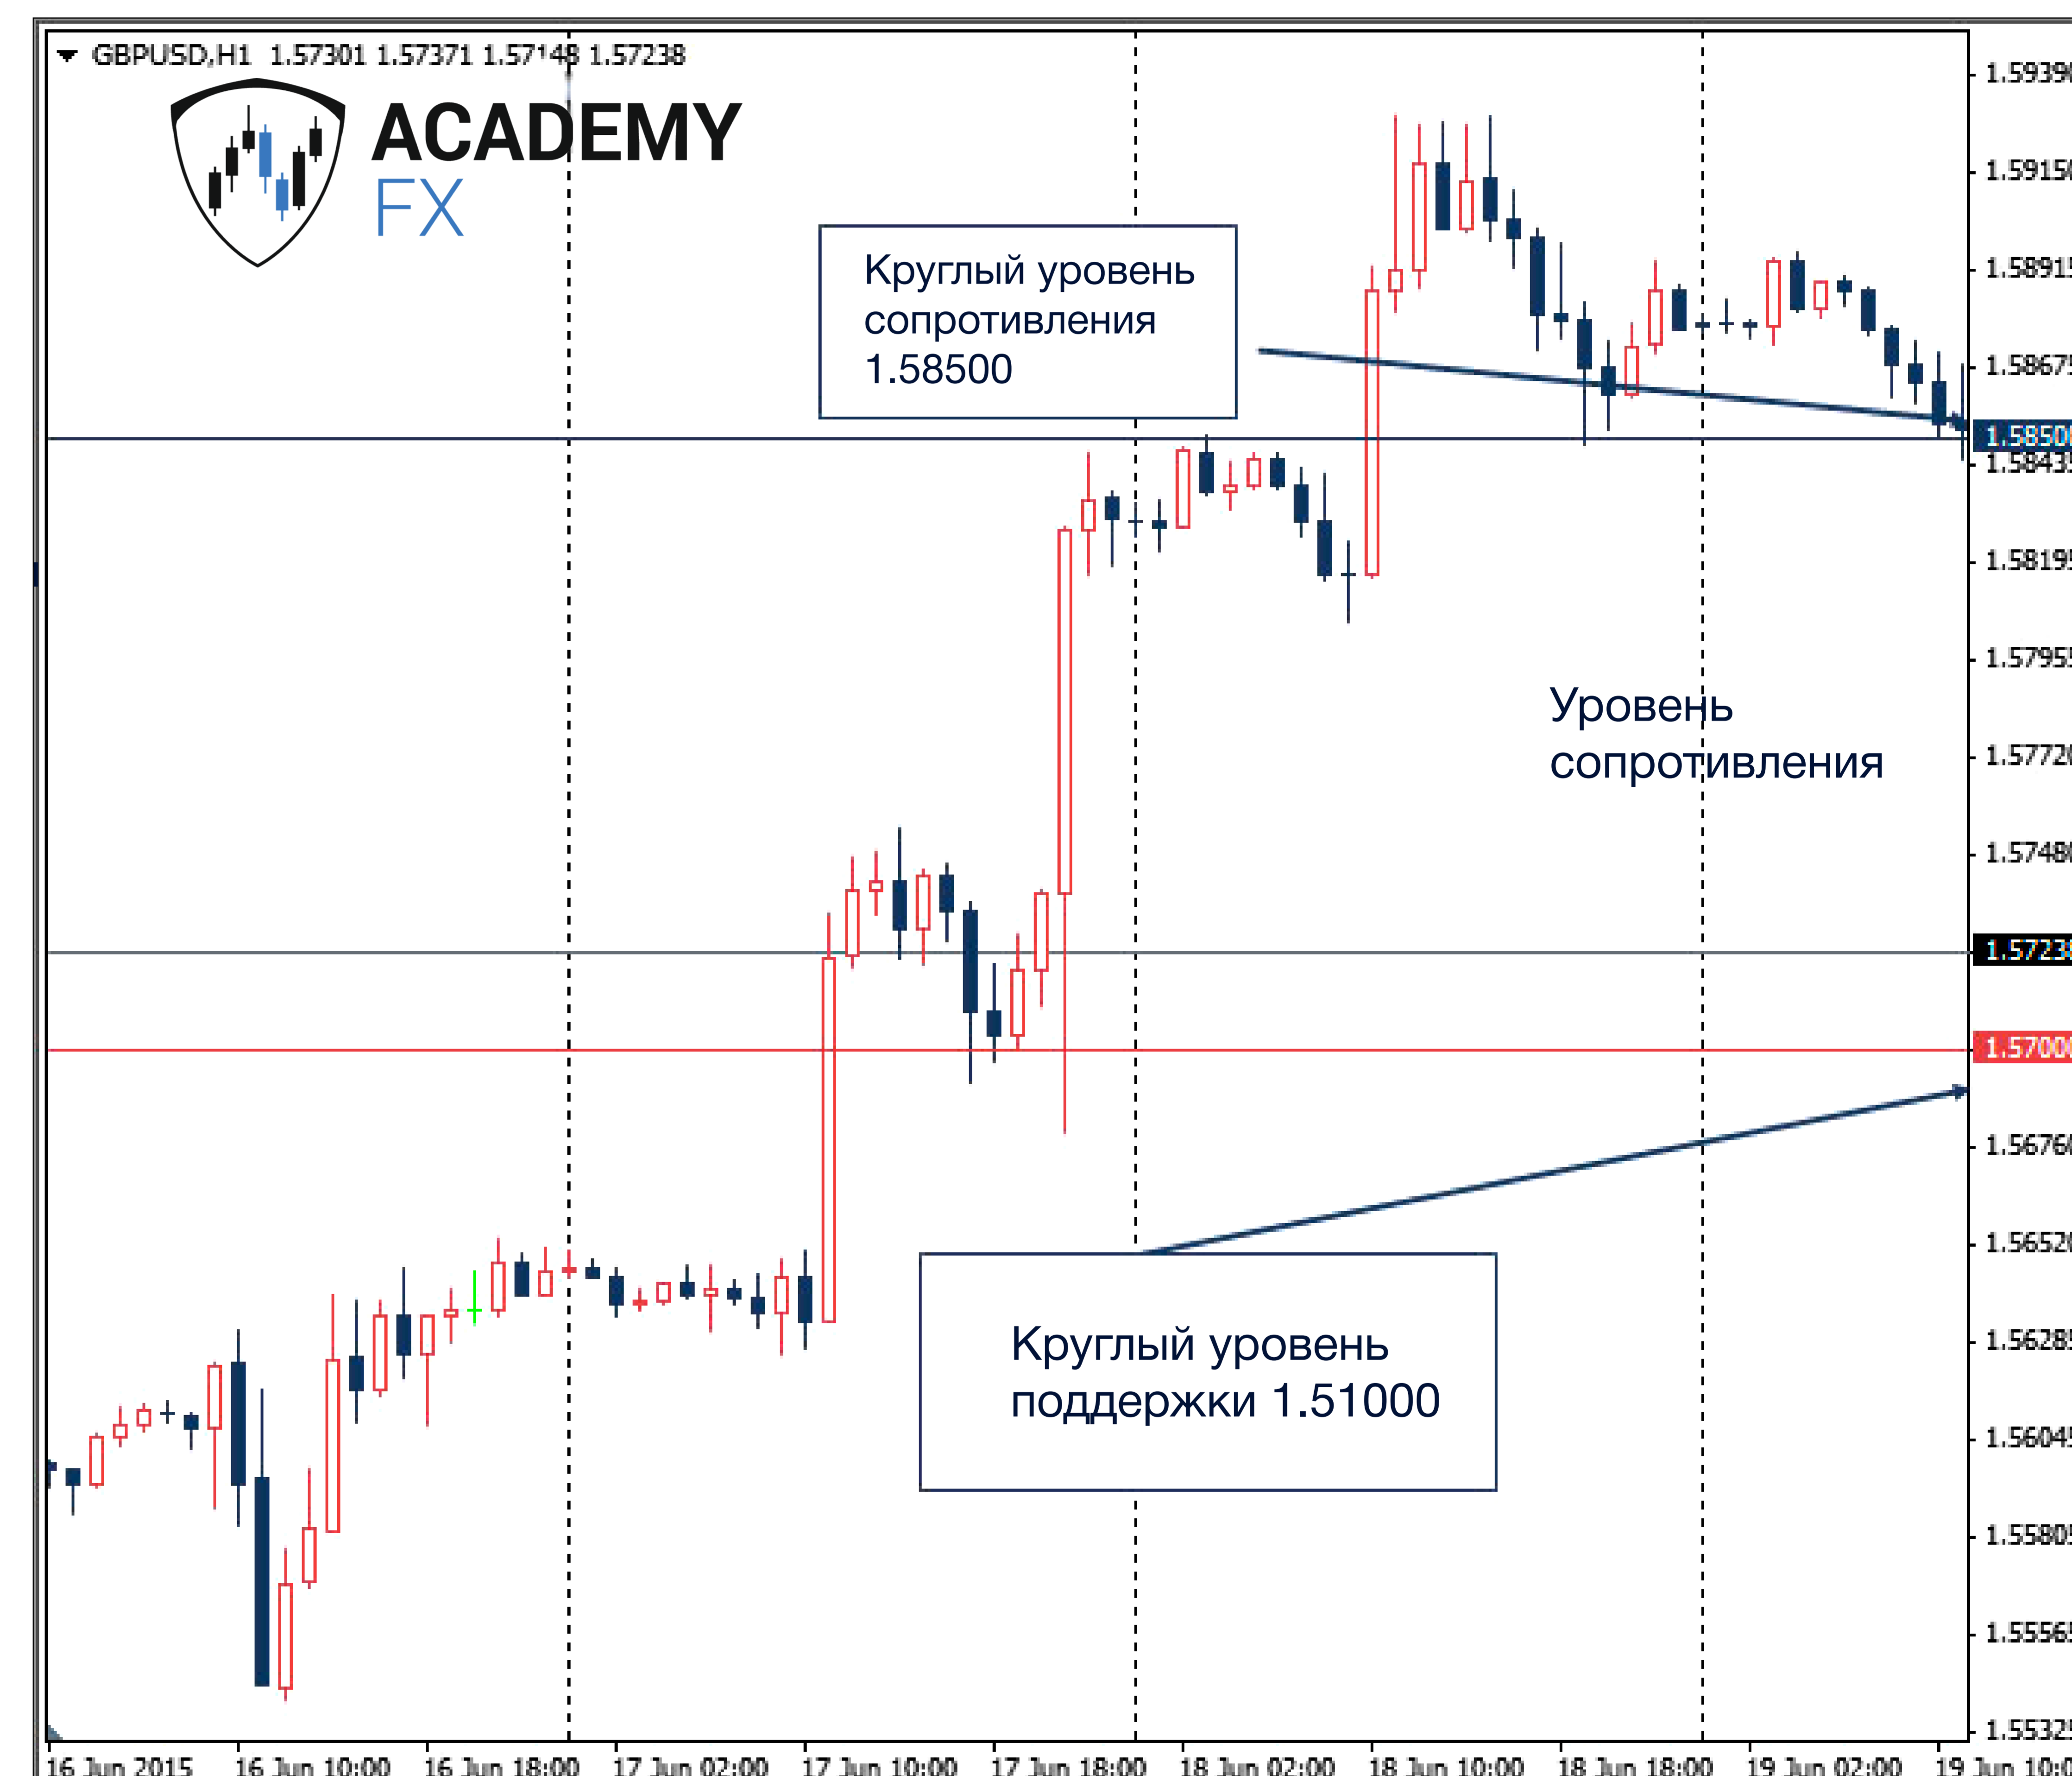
GBPUSD,H1 1.57301 1.57371 1.57148 1.57238

ACADEMY FX

Круглый уровень сопротивления 1.58500

Уровень сопротивления

Круглый уровень поддержки 1.51000

1.5939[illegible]
1.5915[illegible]
1.5891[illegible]
1.5867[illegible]
1.5850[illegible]
1.5843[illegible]
1.5819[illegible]
1.5795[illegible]
1.5772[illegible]
1.5748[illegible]
1.5723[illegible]
1.5700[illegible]
1.5676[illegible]
1.5652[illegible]
1.5628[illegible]
1.5604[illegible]
1.5580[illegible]
1.5556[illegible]
1.5532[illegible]

16 Jun 2015 | 16 Jun 10:00 | 16 Jun 18:00 | 17 Jun 02:00 | 17 Jun 10:00 | 17 Jun 18:00 | 18 Jun 02:00 | 18 Jun 10:00 | 18 Jun 18:00 | 19 Jun 02:00 | 19 Jun 10:0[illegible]